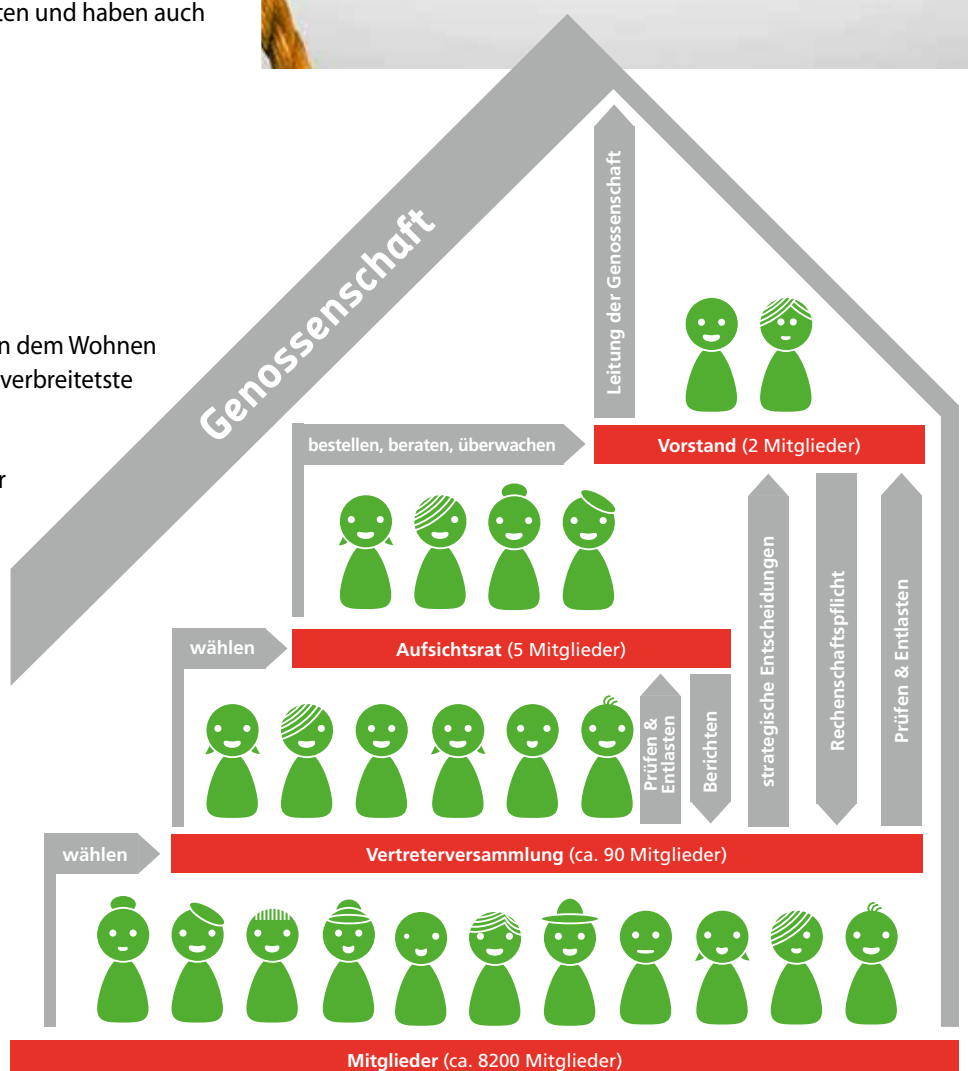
ten und haben auch

n dem Wohnen
verbreitetste

r

Genossenschaft

Leitung der Genossenschaft

bestellen, beraten, überwachen

**Vorstand** (2 Mitglieder)

strategische Entscheidungen

Rechenschaftspflicht

Prüfen & Entlasten

wählen

**Aufsichtsrat** (5 Mitglieder)

Prüfen & Entlasten

Berichten

wählen

**Vertreterversammlung** (ca. 90 Mitglieder)

**Mitglieder** (ca. 8200 Mitglieder)